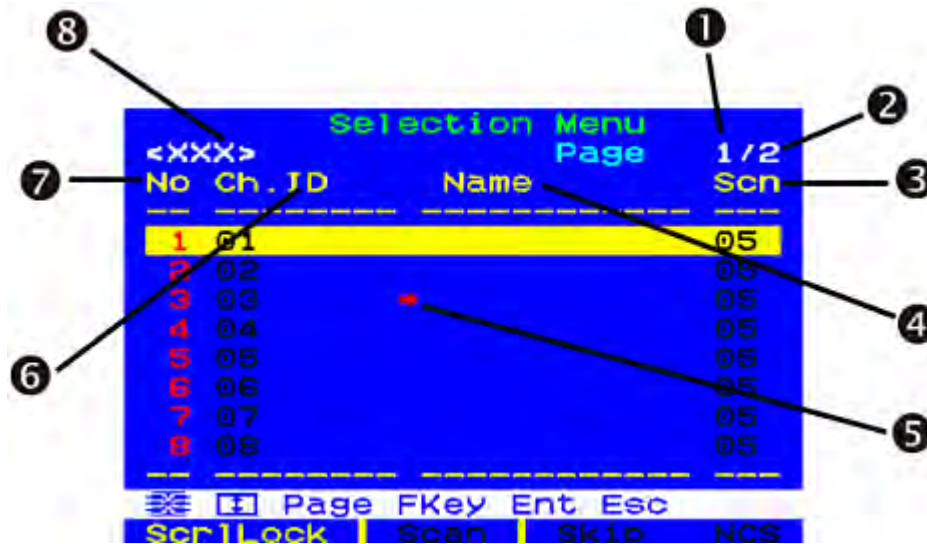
8

1

Selection Menu

2

<XXX>

Page

1/2

7

No

Ch.ID

Name

Scn

3

-- -------- ------------ ---

| No | Ch.ID | Name | Scn |
|---|---|---|---|
| 1 | 01 | | 05 |
| 2 | 02 | | 05 |
| 3 | 03 | * | 05 |
| 4 | 04 | | 05 |
| 5 | 05 | | 05 |
| 6 | 06 | | 05 |
| 7 | 07 | | 05 |
| 8 | 08 | | 05 |

4

6

5

-- -------- ------------ ---

Page FKey Ent Esc

ScrlLock Scan Skip NCS